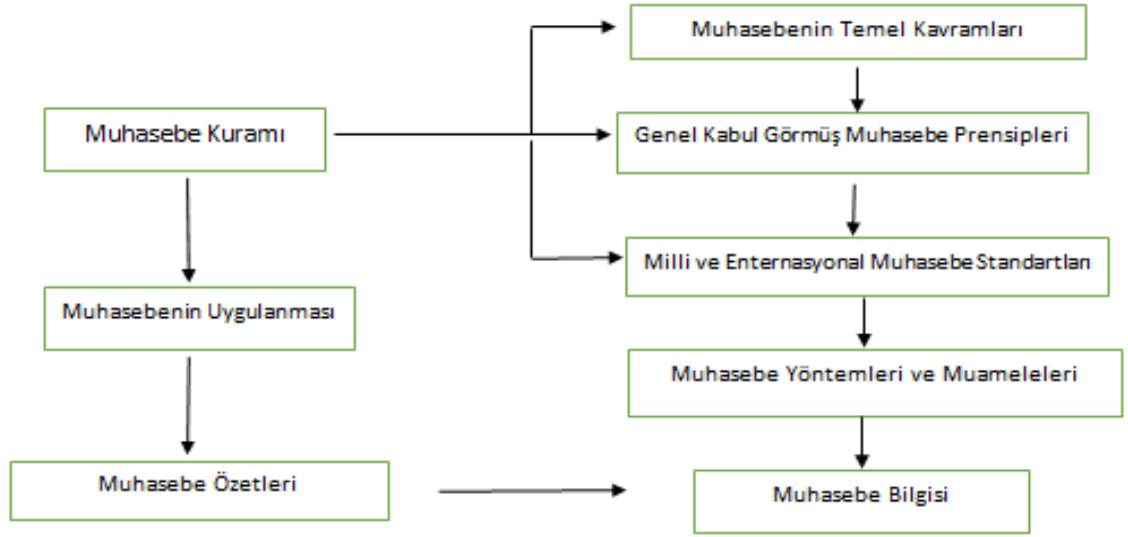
Muhasebe Kuramı

Muhasebenin Uygulanması

Muhasebe Özetleri

Muhasebenin Temel Kavramları

Genel Kabul Görmüş Muhasebe Prensipleri

Milli ve Enternasyonal Muhasebe Standartları

Muhasebe Yöntemleri ve Muameleleri

Muhasebe Bilgisi